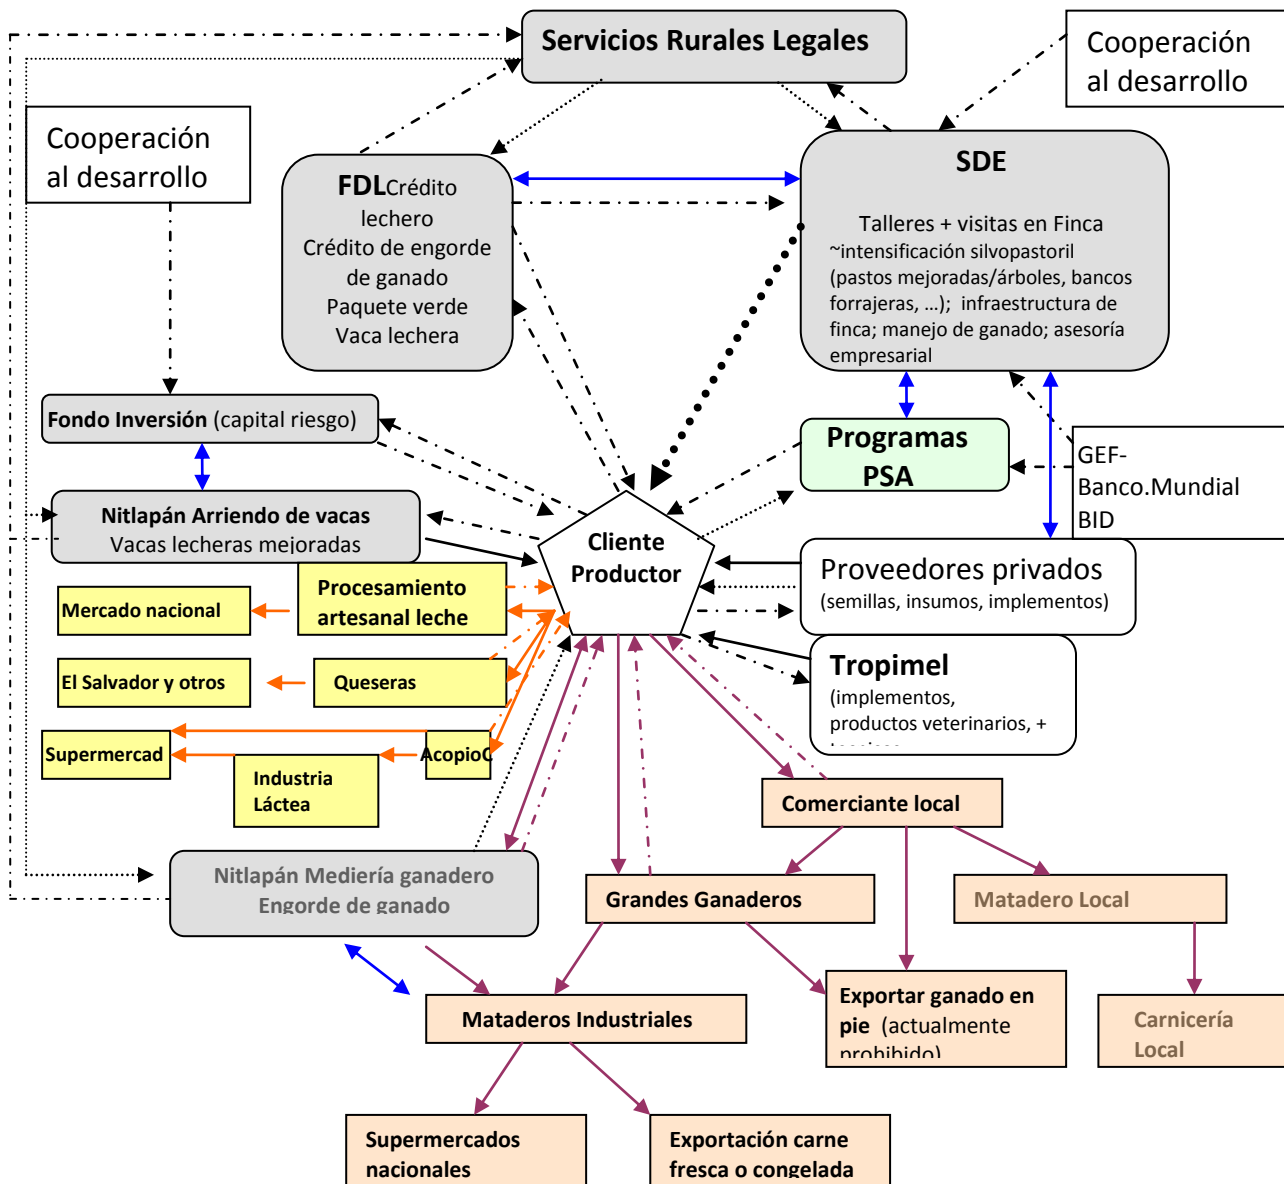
Servicios Rurales Legales

Cooperación al desarrollo

Cooperación al desarrollo

FDLCrédito lechero
Crédito de engorde de ganado
Paquete verde
Vaca lechera

SDE

Talleres + visitas en Finca
~intensificación silvopastoril (pastos mejoradas/árboles, bancos forrajeras, …); infraestructura de finca; manejo de ganado; asesoría empresarial

Fondo Inversión (capital riesgo)

Programas PSA

GEF-Banco.Mundial BID

Nitlapán Arriendo de vacas
Vacas lecheras mejoradas

Cliente Productor

Proveedores privados
(semillas, insumos, implementos)

Mercado nacional

Procesamiento artesanal leche

El Salvador y otros

Queseras

Tropimel
(implementos, productos veterinarios, + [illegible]

Supermercad

AcopioC

Industria Láctea

Comerciante local

Nitlapán Mediería ganadero
Engorde de ganado

Grandes Ganaderos

Matadero Local

Exportar ganado en pie (actualmente prohibido)

Mataderos Industriales

Carnicería Local

Supermercados nacionales

Exportación carne fresca o congelada